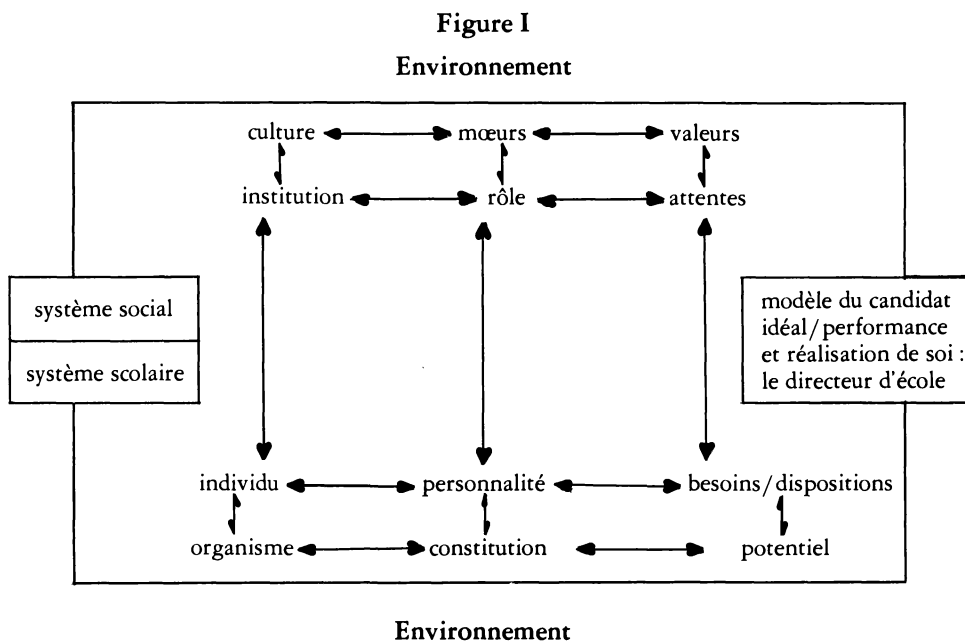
Figure I

Environnement

culture mœurs valeurs

institution rôle attentes

système social

système scolaire

modèle du candidat idéal / performance et réalisation de soi : le directeur d'école

individu personnalité besoins / dispositions

organisme constitution potentiel

Environnement